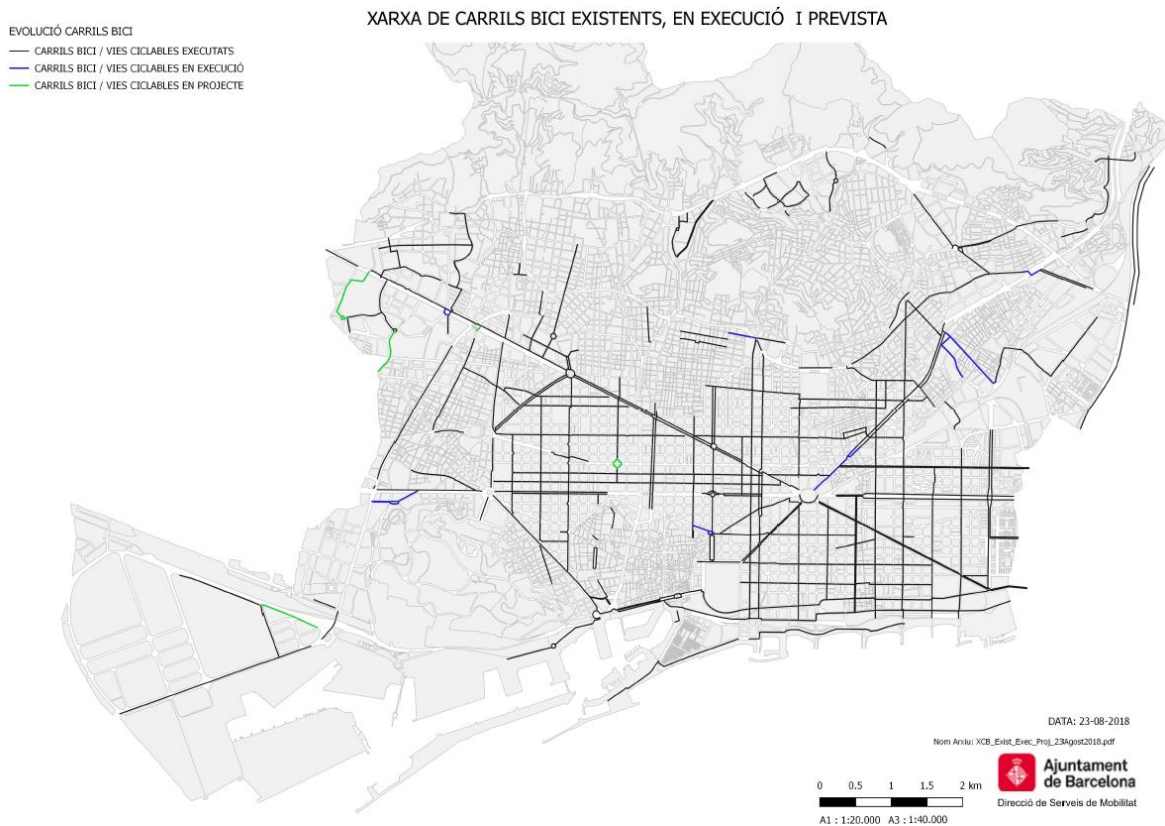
XARXA DE CARRILS BICI EXISTENTS, EN EXECUCIÓ I PREVISTA

EVOLUCIÓ CARRILS BICI
CARRILS BICI / VIES CICLABLES EXECUTATS
CARRILS BICI / VIES CICLABLES EN EXECUCIÓ
CARRILS BICI / VIES CICLABLES EN PROJECTE

DATA: 23-08-2018

Nom Arxiu: XCB_Exist_Exec_Proj_23Agost2018.pdf

0 0.5 1 1.5 2 km

A1 : 1:20.000 A3 : 1:40.000

Ajuntament de Barcelona

Direcció de Serveis de Mobilitat